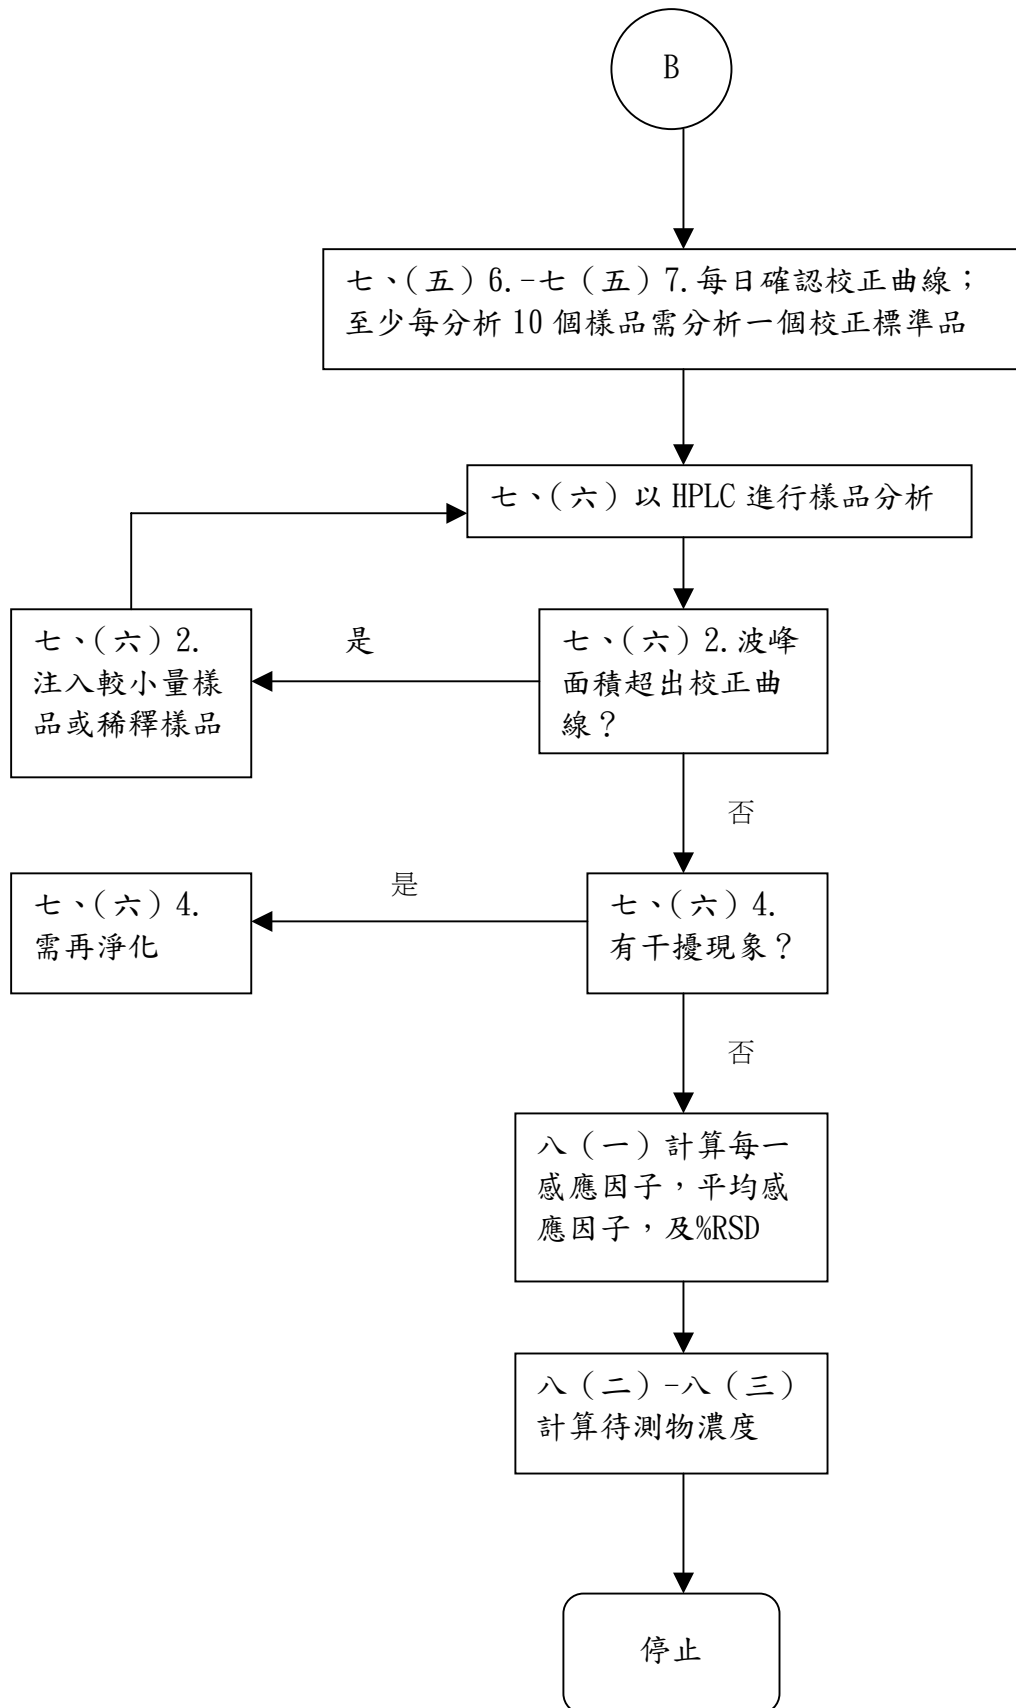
B

七、(五)6.-七(五)7.每日確認校正曲線;至少每分析 10 個樣品需分析一個校正標準品

七、(六)以 HPLC 進行樣品分析

七、(六)2.注入較小量樣品或稀釋樣品

是

七、(六)2.波峰面積超出校正曲線?

否

七、(六)4.需再淨化

是

七、(六)4.有干擾現象?

否

八(一)計算每一感應因子,平均感應因子,及%RSD

八(二)-八(三)計算待測物濃度

停止